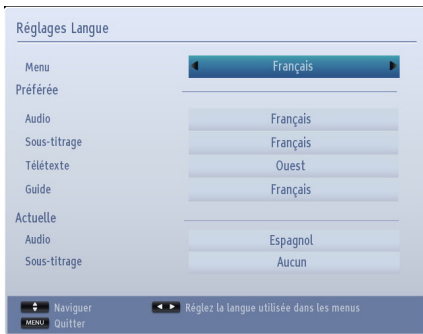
Réglages Langue

| | |
|---|---|
| Menu | Français |

Préférée

| | |
|---|---|
| Audio | Français |
| Sous-titrage | Français |
| Télétexte | Ouest |
| Guide | Français |

Actuelle

| | |
|---|---|
| Audio | Espagnol |
| Sous-titrage | Aucun |

Naviguer
Réglez la langue utilisée dans les menus
MENU Quitter